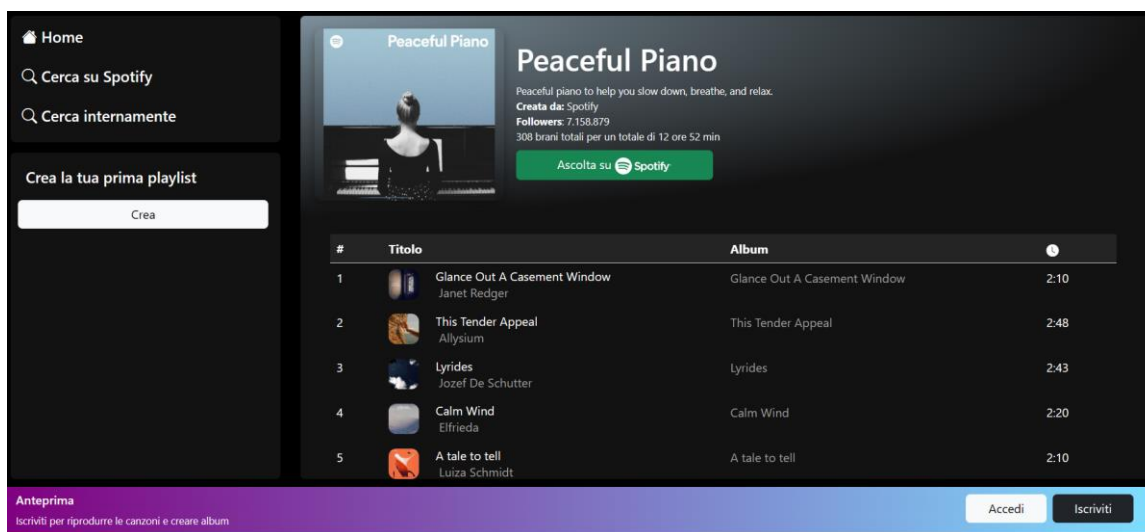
Home
Cerca su Spotify
Cerca internamente

Crea la tua prima playlist
Crea

Peaceful Piano

Peaceful Piano
Peaceful piano to help you slow down, breathe, and relax.
Creata da: Spotify
Followers: 7.158.879
308 brani totali per un totale di 12 ore 52 min
Ascolta su Spotify

| # | Titolo | Album | |
|---|---|---|---|
| 1 | Glance Out A Casement Window Janet Redger | Glance Out A Casement Window | 2:10 |
| 2 | This Tender Appeal Allysium | This Tender Appeal | 2:48 |
| 3 | Lyrides Jozef De Schutter | Lyrides | 2:43 |
| 4 | Calm Wind Elfrieda | Calm Wind | 2:20 |
| 5 | A tale to tell Luiza Schmidt | A tale to tell | 2:10 |

Anteprima
Iscriviti per riprodurre le canzoni e creare album
Accedi
Iscriviti